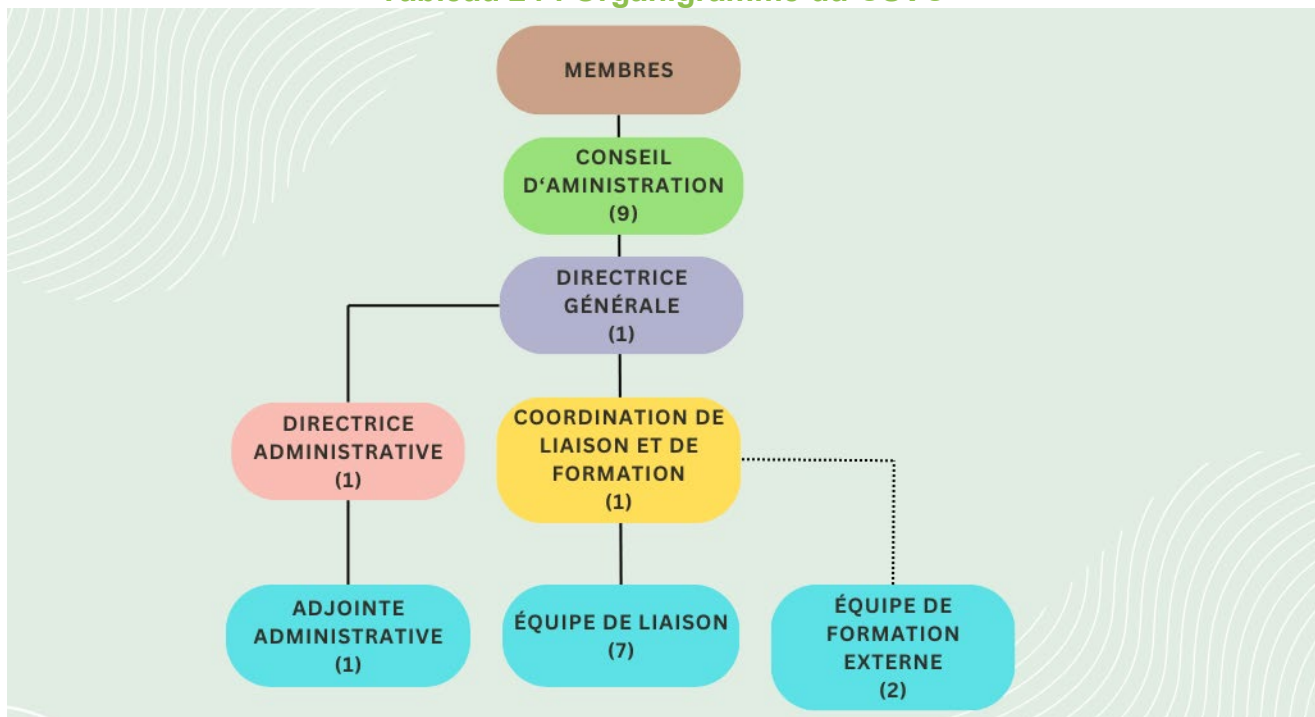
Tableau 2 : Organigramme du CSTC

MEMBRES

CONSEIL D'AMINISTRATION (9)

DIRECTRICE GÉNÉRALE (1)

DIRECTRICE ADMINISTRATIVE (1)

COORDINATION DE LIAISON ET DE FORMATION (1)

ADJOINTE ADMINISTRATIVE (1)

ÉQUIPE DE LIAISON (7)

ÉQUIPE DE FORMATION EXTERNE (2)